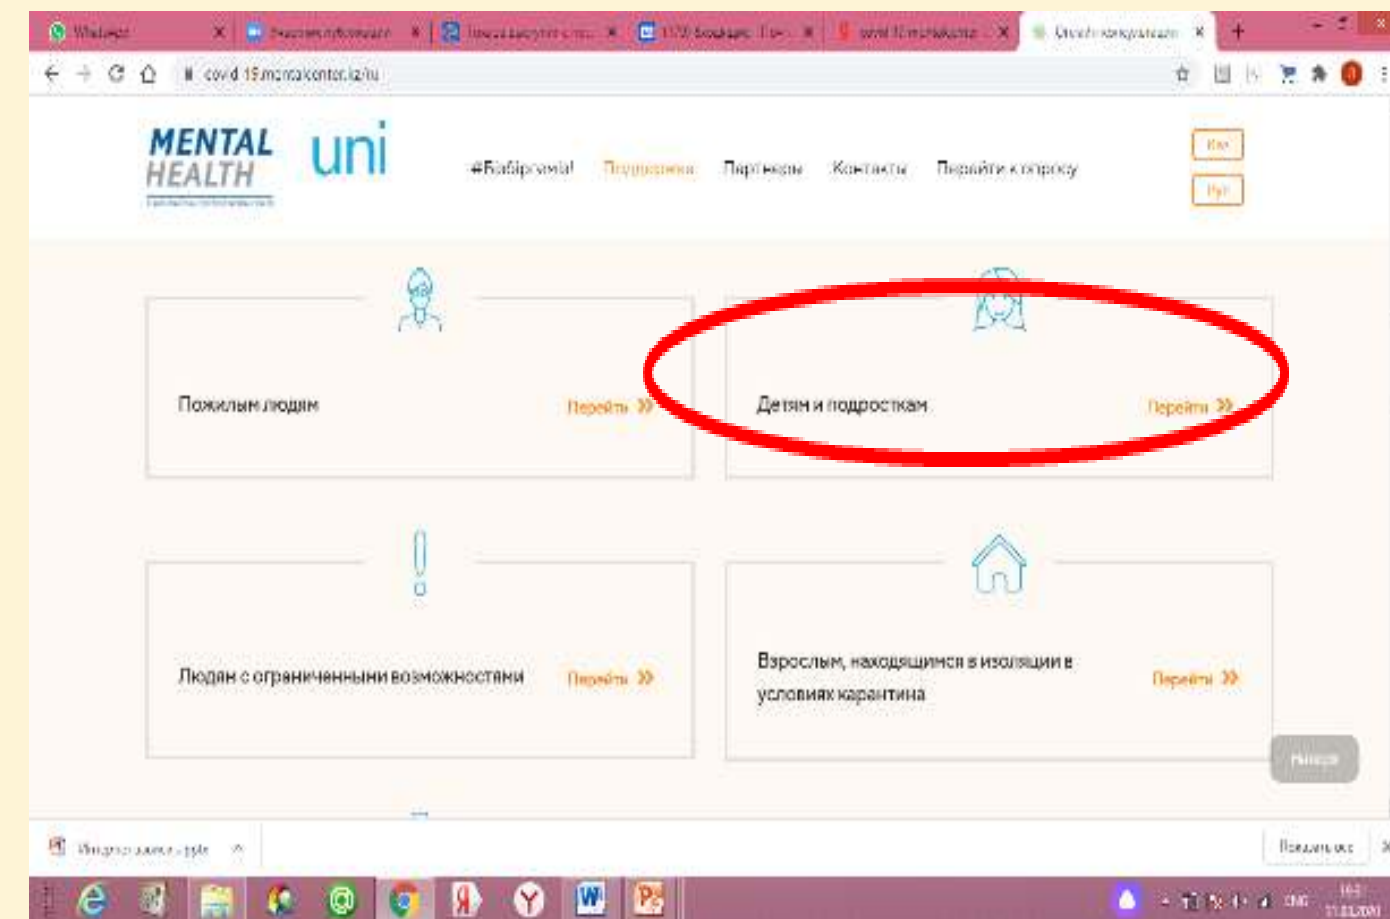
WhatsApp
covid-19.mentalcenter.kz/ru

MENTAL HEALTH
uni

#Бәбіргеміз!   Поддержка   Партнеры   Контакты   Перейти к опросу

Қаз
Рус

Пожилым людям   Перейти »

Детям и подросткам   Перейти »

Людям с ограниченными возможностями   Перейти »

Взрослым, находящимся в изоляции в условиях карантина   Перейти »

Назад

Показать все